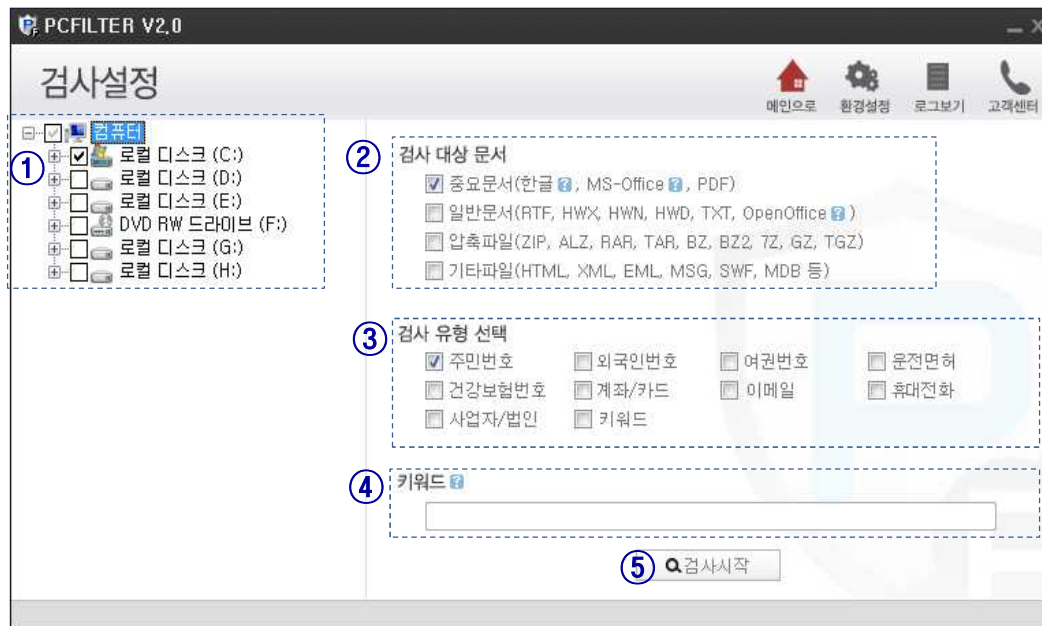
PCFILTER V2.0

검사설정

메인으로 환경설정 로그보기 고객센터

①
컴퓨터
로컬 디스크 (C:)
로컬 디스크 (D:)
로컬 디스크 (E:)
DVD RW 드라이브 (F:)
로컬 디스크 (G:)
로컬 디스크 (H:)

② 검사 대상 문서
중요문서(한글, MS-Office, PDF)
일반문서(RTF, HWX, HWN, HWD, TXT, OpenOffice)
압축파일(ZIP, ALZ, RAR, TAR, BZ, BZ2, 7Z, GZ, TGZ)
기타파일(HTML, XML, EML, MSG, SWF, MDB 등)

③ 검사 유형 선택

| | | | |
|---|---|---|---|
| 주민번호 | 외국인번호 | 여권번호 | 운전면허 |
| 건강보험번호 | 계좌/카드 | 이메일 | 휴대전화 |
| 사업자/법인 | 키워드 | | |

④ 키워드

⑤ 검사시작